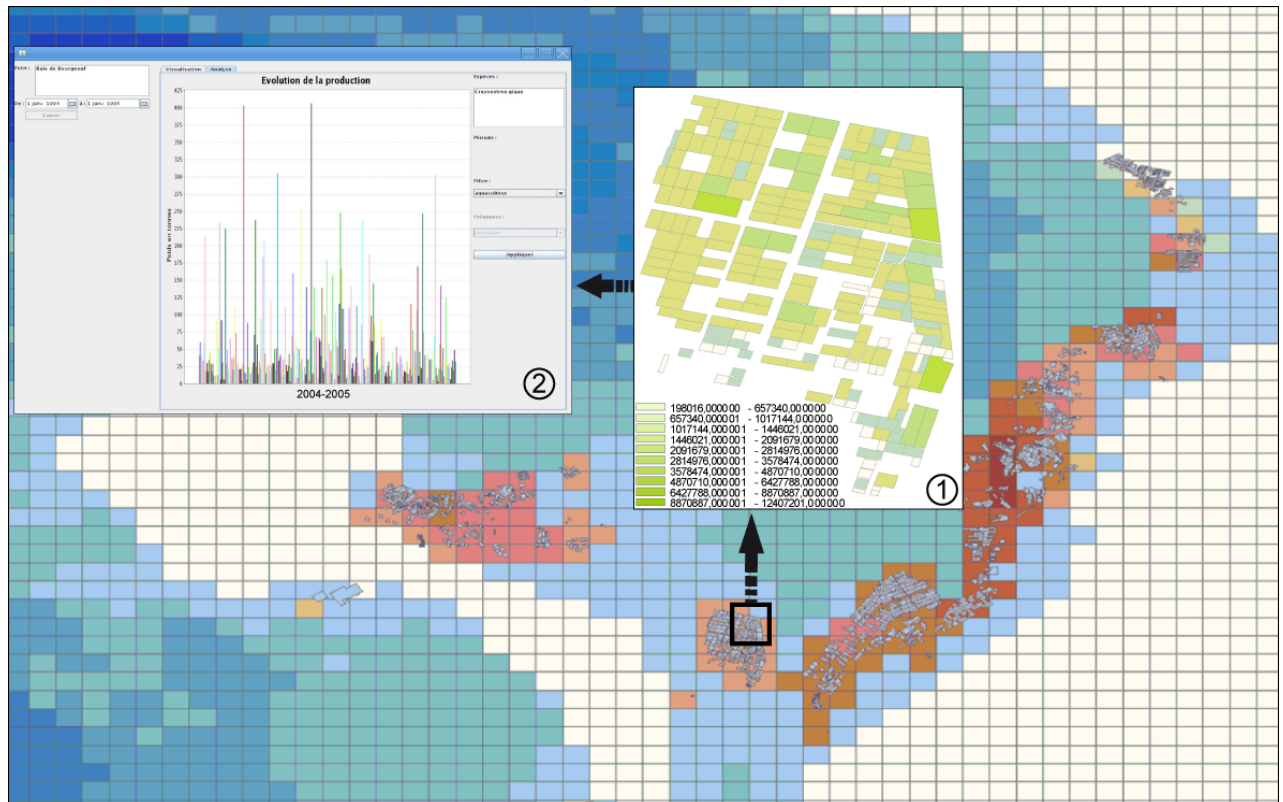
Zone : Baie de Bourgneuf

De : 1 janv. 2004 à 1 janv. 2005

Lancer

Visualisation Analyse

Evolution de la production

425
400
375
350
325
300
275
250
225
200
175
150
125
100
75
50
25
0

Poids en tonnes

2004-2005

Espèces :

Crassostrea gigas

Période :

Filtre :

aquaculteur

Catégorie :

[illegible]

Appliquer

②

198016,000001 - 657340,000000
657340,000001 - 1017144,000000
1017144,000001 - 1446021,000000
1446021,000001 - 2091679,000000
2091679,000001 - 2814976,000000
2814976,000001 - 3578474,000000
3578474,000001 - 4870710,000000
4870710,000001 - 6427788,000000
6427788,000001 - 8870887,000000
8870887,000001 - 12407201,000000

①